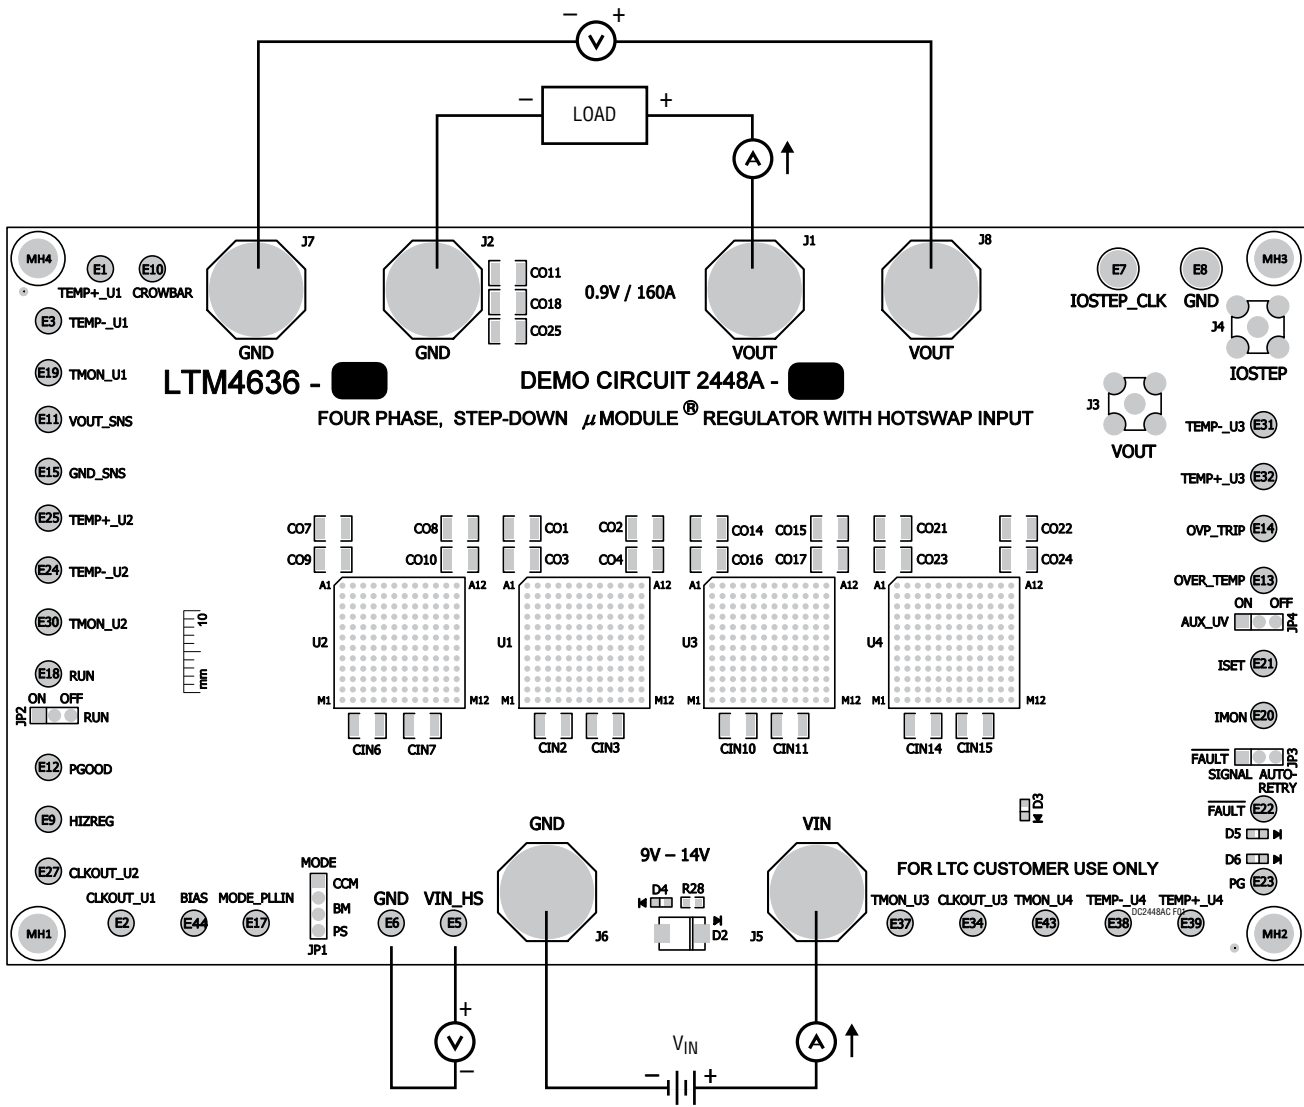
– V +

– LOAD +

A

MH4 E1 TEMP+_U1 E10 CROWBAR

E3 TEMP-_U1

E19 TMON_U1

E11 VOUT_SNS

E15 GND_SNS

E25 TEMP+_U2

E24 TEMP-_U2

E30 TMON_U2

E18 RUN

JP2 ON OFF RUN

E12 PGOOD

E9 HIZREG

E27 CLKOUT_U2

J7 GND

J2 GND

CO11 CO18 CO25

0.9V / 160A

J1 VOUT

J8 VOUT

E7 IOSTEP_CLK

E8 GND

MH3

J4 IOSTEP

LTM4636 -

DEMO CIRCUIT 2448A -

FOUR PHASE, STEP-DOWN $\mu$MODULE ® REGULATOR WITH HOTSWAP INPUT

J3 VOUT

TEMP-_U3 E31

TEMP+_U3 E32

OVP_TRIP E14

OVER_TEMP E13

ON OFF AUX_UV JP4

ISET E21

IMON E20

FAULT SIGNAL AUTO-RETRY JP3

FAULT E22

D5 D6 PG E23

D3

10 mm

CO7 CO9 CO8 CO10 CO1 CO3 CO2 CO4 CO14 CO16 CO15 CO17 CO21 CO23 CO22 CO24

A1 A12 U2 M1 M12 A1 A12 U1 M1 M12 A1 A12 U3 M1 M12 A1 A12 U4 M1 M12

CIN6 CIN7 CIN2 CIN3 CIN10 CIN11 CIN14 CIN15

GND VIN

9V – 14V

FOR LTC CUSTOMER USE ONLY

MH1 CLKOUT_U1 E2 BIAS E44 MODE_PLLIN E17 MODE CCM BM PS JP1 GND E6 VIN_HS E5

J6 D4 R28 D2 J5

TMON_U3 E37 CLKOUT_U3 E34 TMON_U4 E43 TEMP-_U4 E38 TEMP+_U4 E39 DC2448AC F01 MH2

+ V –

$V_{IN}$
– +

A